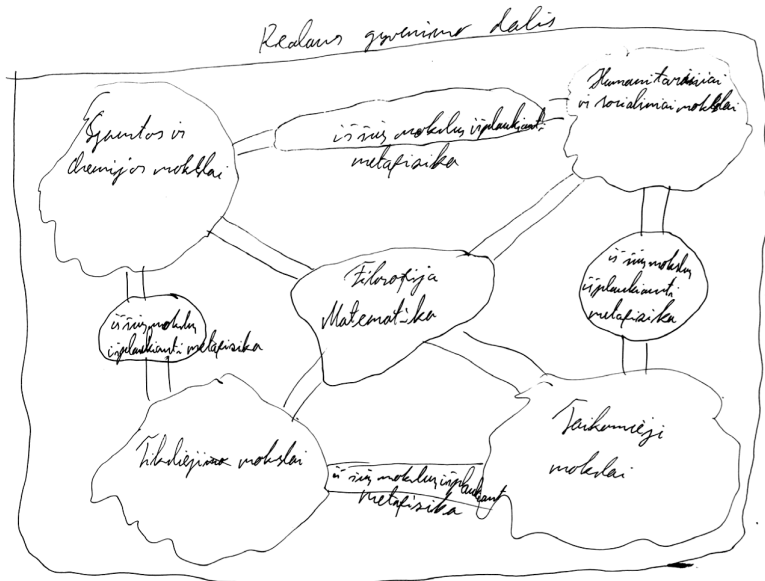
Realaus gyvenimo dalis

Gamtos ir chemijos mokslai

iš šių mokslų išplaukianti metafizika

Humanitariniai ir socialiniai mokslai

Filosofija Matematika

iš šių mokslų išplaukianti metafizika

iš šių mokslų išplaukianti metafizika

Fiziologijos mokslai

Taikomieji mokslai

iš šių mokslų išplaukianti metafizika